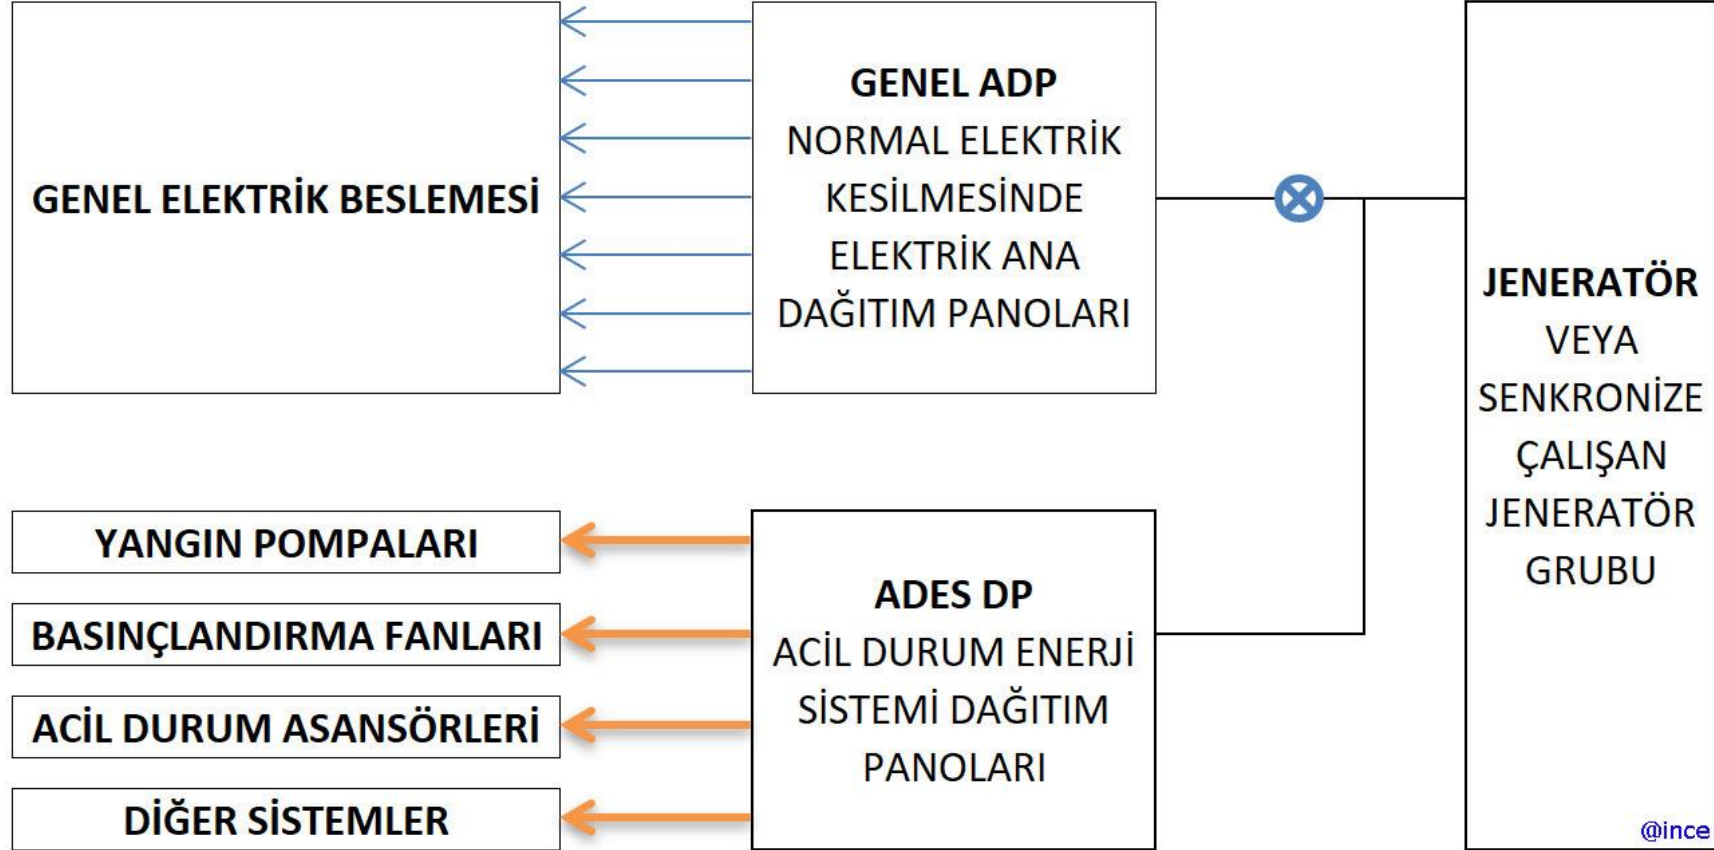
GENEL ELEKTRİK BESLEMESİ

GENEL ADP
NORMAL ELEKTRİK KESİLMESİNDE ELEKTRİK ANA DAĞITIM PANOLARI

JENERATÖR
VEYA
SENKRONİZE ÇALIŞAN JENERATÖR GRUBU

YANGIN POMPALARI

BASINÇLANDIRMA FANLARI

ACİL DURUM ASANSÖRLERİ

DİĞER SİSTEMLER

ADES DP
ACİL DURUM ENERJİ SİSTEMİ DAĞITIM PANOLARI

@ince